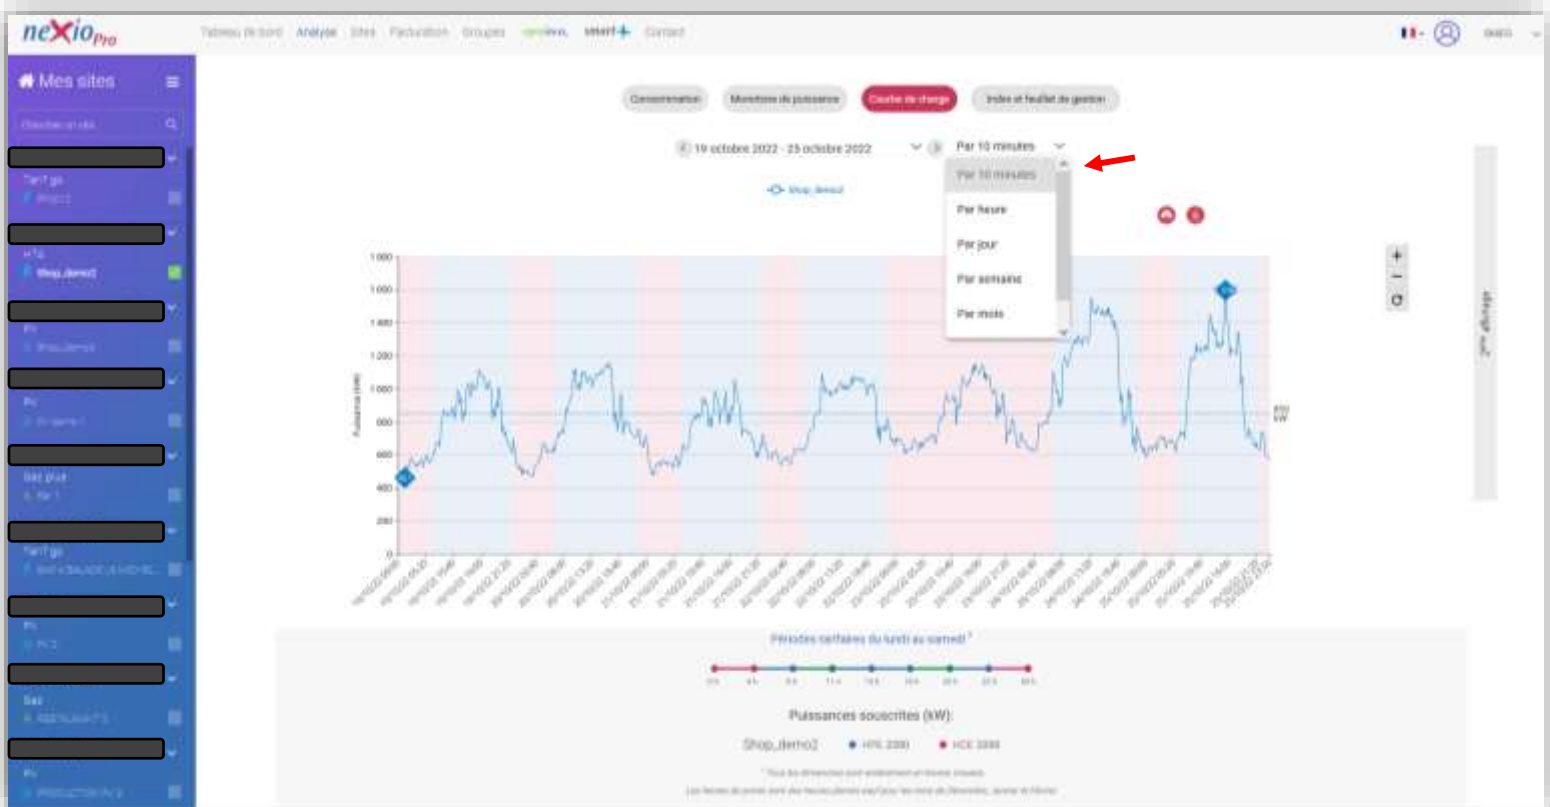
neXioPro

Tableau de bord Analyse Sites Facturation Groupes smart Contact

Mes sites

Chercher un site

Tarif gé

HTA
Shop_demo2

PV

PV

Gaz plus

Tarif gé

PV

Gaz

PV

Consommation Monotone de puissance Courbe de charge Index et feuillet de gestion

19 octobre 2022 - 25 octobre 2022

Par 10 minutes

Par 10 minutes
Par heure
Par jour
Par semaine
Par mois

Shop_demo2

Puissance (kW)

1 800
1 600
1 400
1 200
1 000
800
600
400
200
0

Périodes tarifaires du lundi au samedi *

Puissances souscrites (kW):

Shop_demo2 HPE 2000 HCE 2000